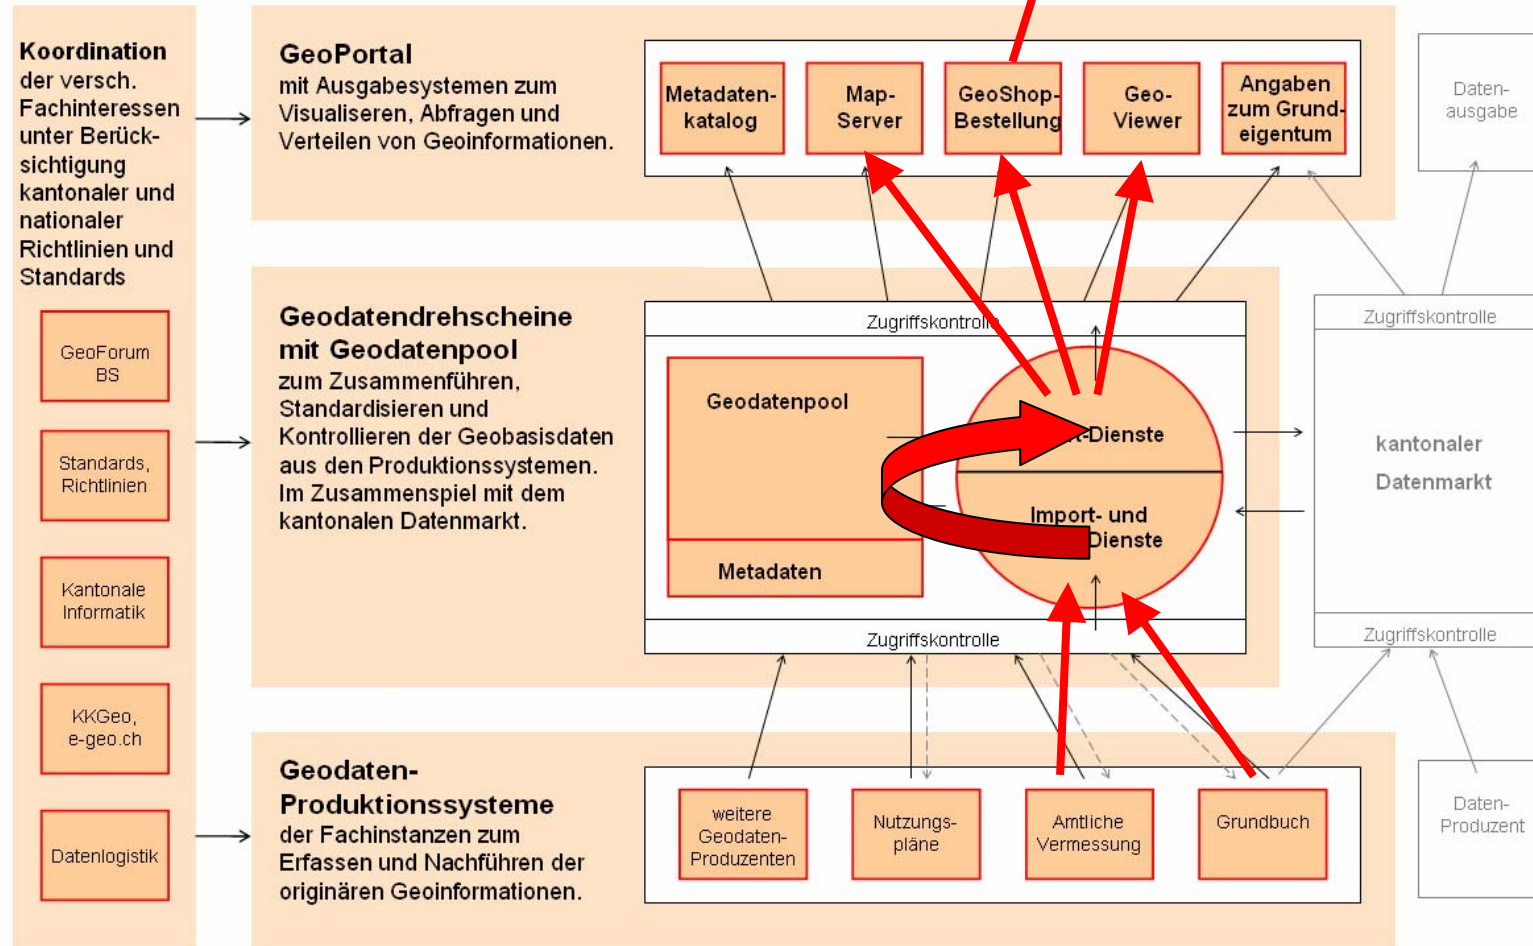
Koordination der versch. Fachinteressen unter Berücksichtigung kantonaler und nationaler Richtlinien und Standards

GeoForum BS

Standards, Richtlinien

Kantonale Informatik

KKGeo, e-geo.ch

Datenlogistik

GeoPortal
mit Ausgabesystemen zum Visualiseren, Abfragen und Verteilen von Geoinformationen.

Metadaten-katalog

Map-Server

GeoShop-Bestellung

Geo-Viewer

Angaben zum Grund-eigentum

Daten-ausgabe

Geodatendrehscheine mit Geodatenpool
zum Zusammenführen, Standardisieren und Kontrollieren der Geobasisdaten aus den Produktionssystemen. Im Zusammenspiel mit dem kantonalen Datenmarkt.

Zugriffskontrolle

Geodatenpool

Metadaten

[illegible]-Dienste

Import- und Dienste

Zugriffskontrolle

Zugriffskontrolle

kantonaler Datenmarkt

Zugriffskontrolle

Geodaten-Produktionssysteme
der Fachinstanzen zum Erfassen und Nachführen der originären Geoinformationen.

weitere Geodaten-Produzenten

Nutzungs-pläne

Amtliche Vermessung

Grundbuch

Daten-Produzent